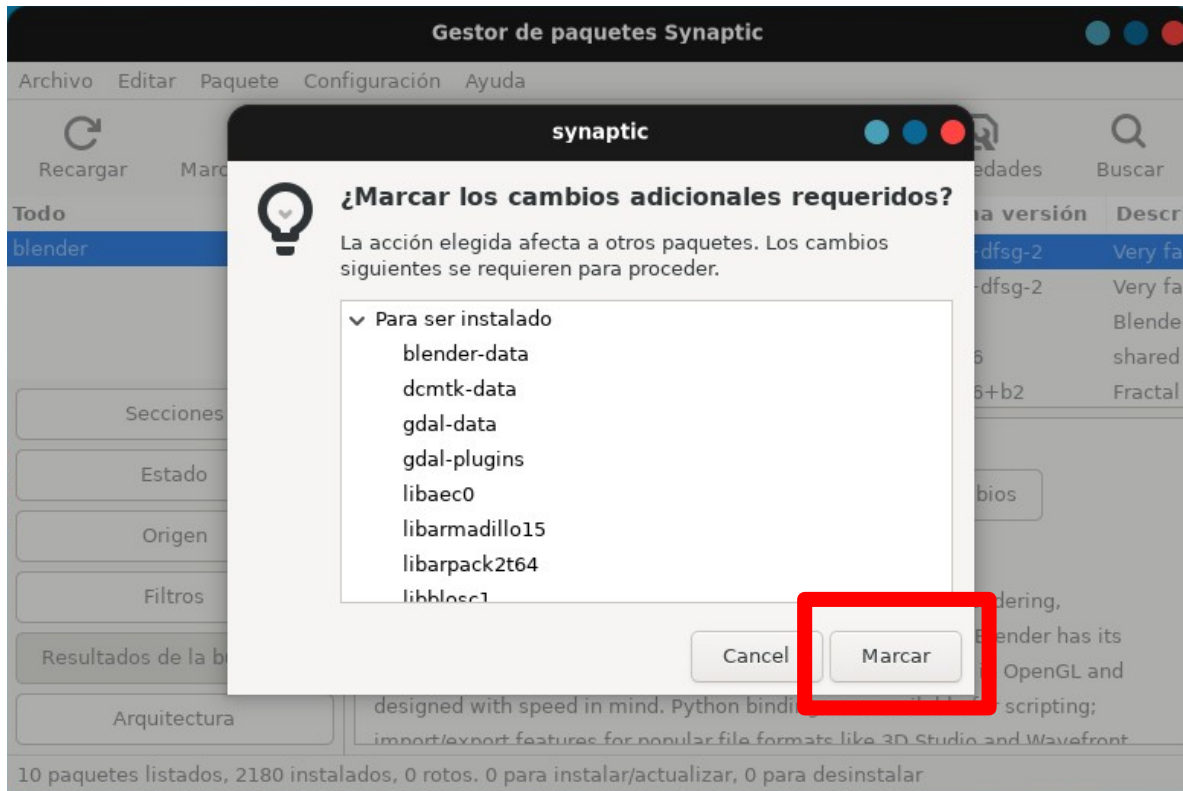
Gestor de paquetes Synaptic

Archivo Editar Paquete Configuración Ayuda

Recargar Marc

edades Buscar

Todo

blender

na versión Descr

-dfsg-2 Very fa

-dfsg-2 Very fa

Blende

6 shared

6+b2 Fractal

Secciones

Estado

Origen

Filtros

Resultados de la b

Arquitectura

bios

dering,

Blender has its

OpenGL and

designed with speed in mind. Python binding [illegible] scripting;

import/export features for popular file formats like 3D Studio and Wavefront

10 paquetes listados, 2180 instalados, 0 rotos. 0 para instalar/actualizar, 0 para desinstalar

synaptic

¿Marcar los cambios adicionales requeridos?

La acción elegida afecta a otros paquetes. Los cambios siguientes se requieren para proceder.

Para ser instalado
blender-data
dcmtk-data
gdal-data
gdal-plugins
libaec0
libarmadillo15
libarpack2t64
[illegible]

Cancel

Marcar